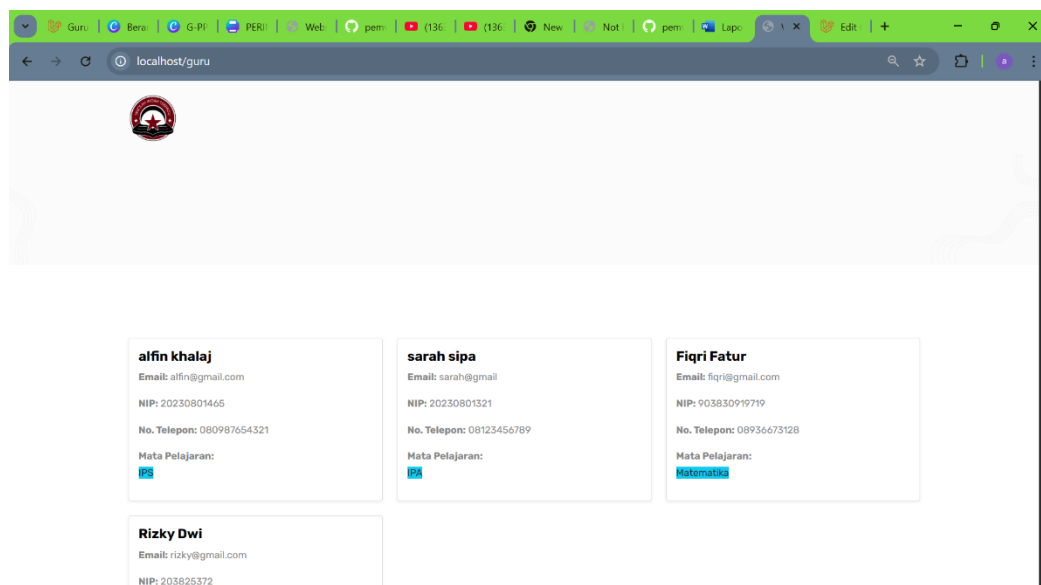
Guru | Bera | G-PI | PERI | Web | pem | (136 | (136 | New | Not | pem | Lapo | V | Edit

localhost/guru

alfin khalaj
Email: alfin@gmail.com
NIP: 20230801465
No. Telepon: 080987654321
Mata Pelajaran:
IPS

sarah sipa
Email: sarah@gmail
NIP: 20230801321
No. Telepon: 08123456789
Mata Pelajaran:
IPA

Fiqri Fatur
Email: fiqri@gmail.com
NIP: 903830919719
No. Telepon: 08936673128
Mata Pelajaran:
Matematika

Rizky Dwi
Email: rizky@gmail.com
NIP: 203825372